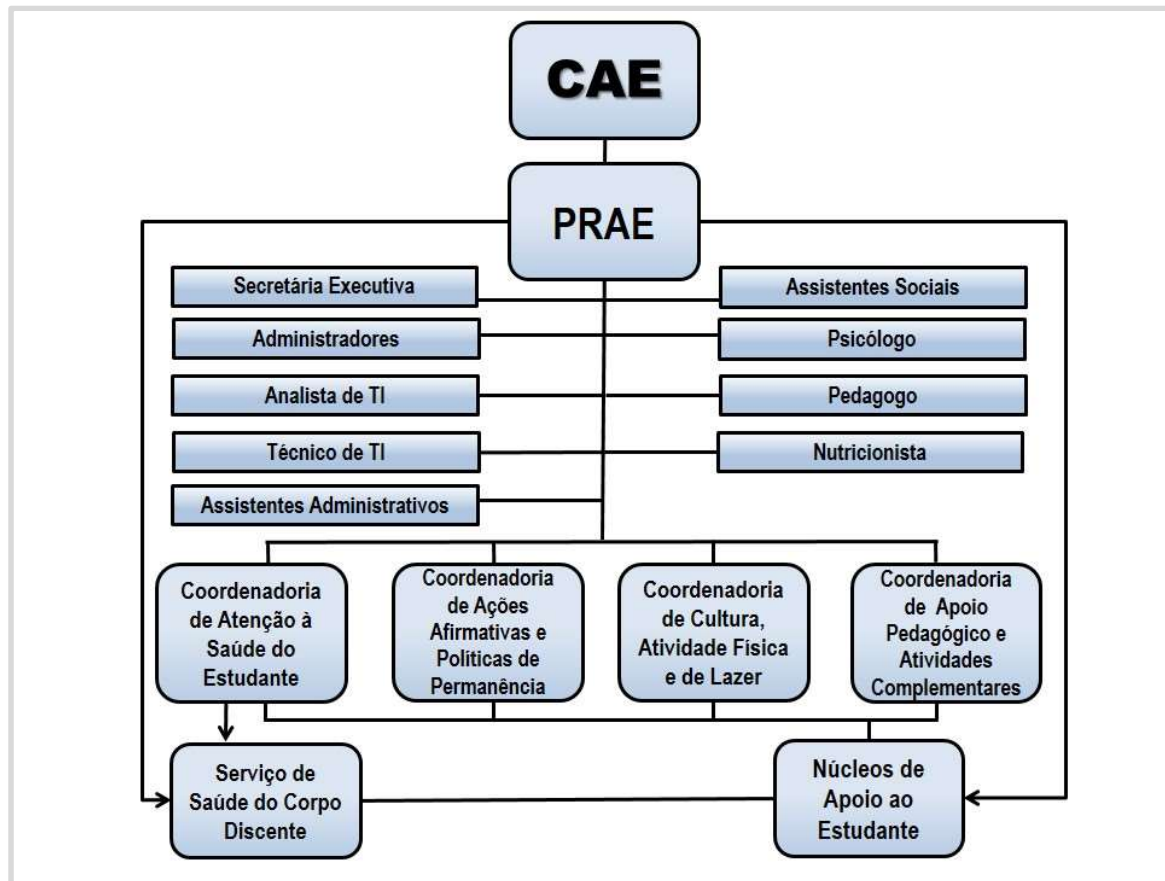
CAE

PRAE

Secretária Executiva

Assistentes Sociais

Administradores

Psicólogo

Analista de TI

Pedagogo

Técnico de TI

Nutricionista

Assistentes Administrativos

Coordenadoria de Atenção à Saúde do Estudante

Coordenadoria de Ações Afirmativas e Políticas de Permanência

Coordenadoria de Cultura, Atividade Física e de Lazer

Coordenadoria de Apoio Pedagógico e Atividades Complementares

Serviço de Saúde do Corpo Discente

Núcleos de Apoio ao Estudante